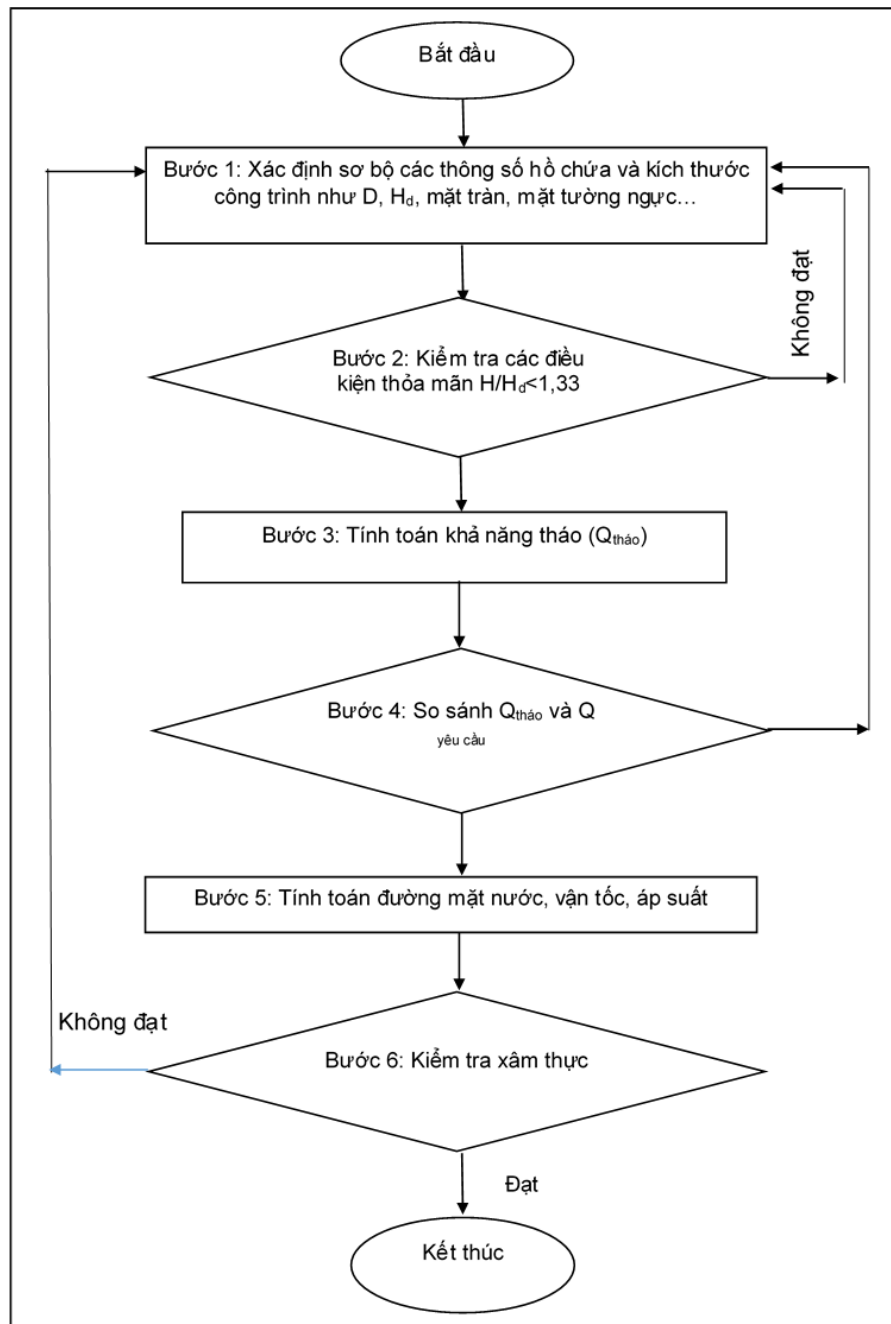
Bắt đầu

Bước 1: Xác định sơ bộ các thông số hồ chứa và kích thước công trình như D, $H_d$, mặt tràn, mặt tường ngực...

Không đạt

Bước 2: Kiểm tra các điều kiện thỏa mãn $H/H_d$<1,33

Bước 3: Tính toán khả năng tháo ($Q_{tháo}$)

Bước 4: So sánh $Q_{tháo}$ và Q yêu cầu

Bước 5: Tính toán đường mặt nước, vận tốc, áp suất

Không đạt

Bước 6: Kiểm tra xâm thực

Đạt

Kết thúc